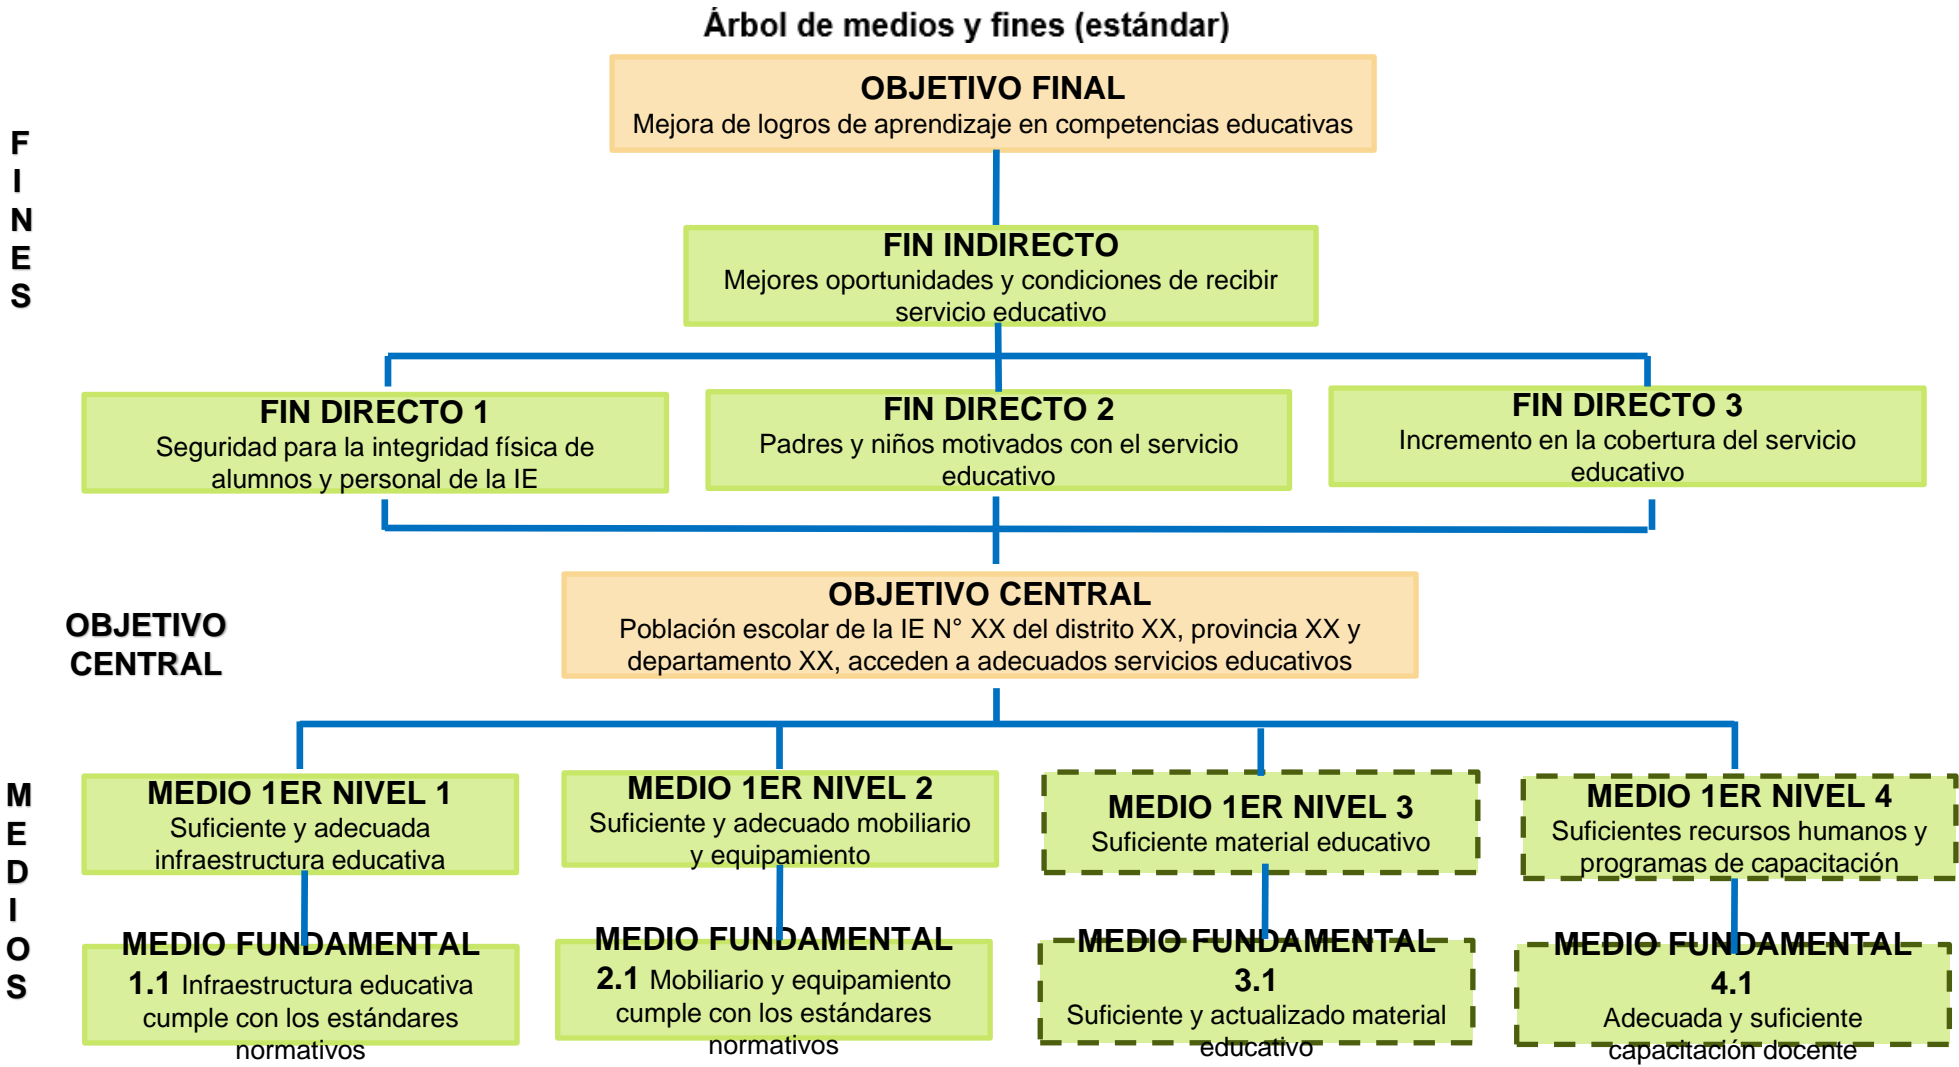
Árbol de medios y fines (estándar)

FINES

OBJETIVO FINAL
Mejora de logros de aprendizaje en competencias educativas

FIN INDIRECTO
Mejores oportunidades y condiciones de recibir servicio educativo

FIN DIRECTO 1
Seguridad para la integridad física de alumnos y personal de la IE

FIN DIRECTO 2
Padres y niños motivados con el servicio educativo

FIN DIRECTO 3
Incremento en la cobertura del servicio educativo

OBJETIVO CENTRAL

OBJETIVO CENTRAL
Población escolar de la IE N° XX del distrito XX, provincia XX y departamento XX, acceden a adecuados servicios educativos

MEDIOS

MEDIO 1ER NIVEL 1
Suficiente y adecuada infraestructura educativa

MEDIO 1ER NIVEL 2
Suficiente y adecuado mobiliario y equipamiento

MEDIO 1ER NIVEL 3
Suficiente material educativo

MEDIO 1ER NIVEL 4
Suficientes recursos humanos y programas de capacitación

MEDIO FUNDAMENTAL
1.1 Infraestructura educativa cumple con los estándares normativos

MEDIO FUNDAMENTAL
2.1 Mobiliario y equipamiento cumple con los estándares normativos

MEDIO FUNDAMENTAL
3.1
Suficiente y actualizado material educativo

MEDIO FUNDAMENTAL
4.1
Adecuada y suficiente capacitación docente